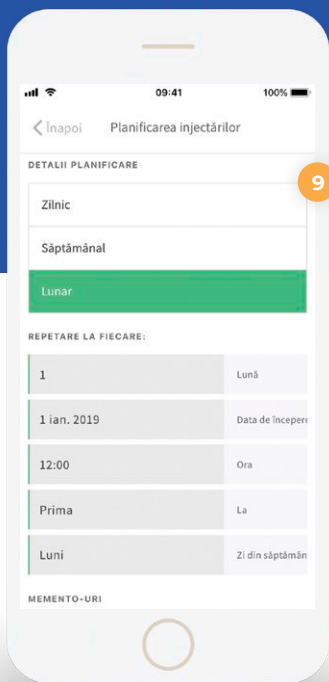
09:41 100%

Înapoi Planificarea injectărilor

DETALII PLANIFICARE

9

Zilnic

Săptămânal

Lunar

REPETARE LA FIECARE:

| | |
|---|---|
| 1 | Lună |
| 1 ian. 2019 | Data de începere |
| 12:00 | Ora |
| Prima | La |
| Luni | Zi din săptămân |

MEMENTO-URI